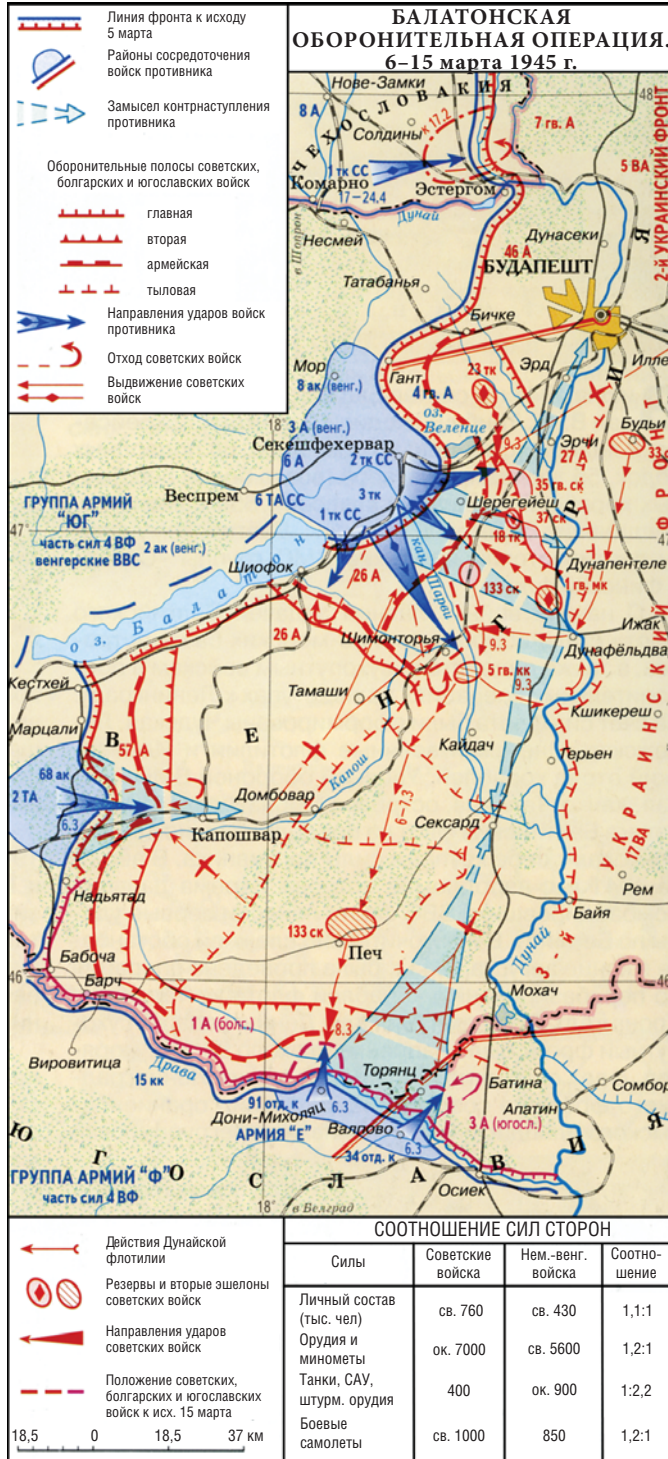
Линия фронта к исходу 5 марта

Районы сосредоточения войск противника

Замысел контрнаступления противника

Оборонительные полосы советских, болгарских и югославских войск

главная

вторая

армейская

тыловая

Направления ударов войск противника

Отход советских войск

Выдвижение советских войск

БАЛАТОНСКАЯ ОБОРОНИТЕЛЬНАЯ ОПЕРАЦИЯ. 6–15 марта 1945 г.

Нове-Замки
ЧЕХОСЛОВАКИЯ
8 А
Солдины
17.2
7 гв. А
5 ВА
2-Й УКРАИНСКИЙ ФРОНТ
1 тк СС
Комарно
Эстергом
17–24.4
Дунай
Несмей
Дунасеки
46 А
БУДАПЕШТ
Татабанья
в Шопрон
Бичке
Мор
8 ак (венг.)
Гант
4 гв. А
23 тк
Эрд
Илле
3 А (венг.)
оз. Веленце
Секешфехервар
6 А
2 тк СС
9.3
Эрчи
27 А
Буды
33
Веспрем
6 ТА СС
3 тк
Шерегейеш
35 гв. ск
37 ск
ГРУППА АРМИЙ "ЮГ"
часть сил 4 ВФ
венгерские ВВС
2 ак (венг.)
1 тк СС
18 тк
47
Шиофок
26 А
133 ск
1 гв. мк
Дунапентеле
оз. Балатон
кан. Шарвиз
Ижак
26 А
Шимонторья
7.3
9.3
Дунафёльдвар
Кестхей
5 гв. кк
9.3
Тамаши
Марцали
В
Е
Н
Г
Р
И
Я
Кшикереш
57 А
68 ак
Кайдач
Терьен
2 ТА
Капош
Домбовар
6.3
Капошвар
6–7.3
Сексард
17 ВА
3-Й УКРАИНСКИЙ ФРОНТ
Надьятад
Рем
Байя
133 ск
Печ
Бабоча
Дунай
Мохач
46
Барч
8.3
1 А (болг.)
Вировитица
Торянц
Драва
Батина
Сомбор
15 кк
Дони-Михоляц
6.3
Апатин
91 отд. к
АРМИЯ "Е"
Ваярово
3 А (югосл.)
6.3
Ю
Г
ГРУППА АРМИЙ "Ф"
часть сил 4 ВФ
34 отд. к
С
Л
А
В
И
Я
Осиек
18
в Белград

Действия Дунайской флотилии

Резервы и вторые эшелоны советских войск

Направления ударов советских войск

Положение советских, болгарских и югославских войск к исх. 15 марта

18,5 0 18,5 37 км

СООТНОШЕНИЕ СИЛ СТОРОН

| Силы | Советские войска | Нем.-венг. войска | Соотно-шение |
|---|---|---|---|
| Личный состав (тыс. чел) | св. 760 | св. 430 | 1,1:1 |
| Орудия и минометы | ок. 7000 | св. 5600 | 1,2:1 |
| Танки, САУ, штурм. орудия | 400 | ок. 900 | 1:2,2 |
| Боевые самолеты | св. 1000 | 850 | 1,2:1 |